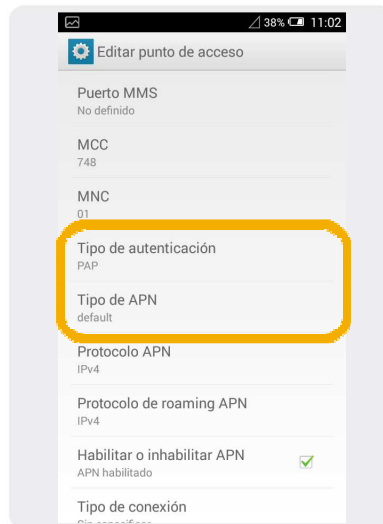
38% 11:02

Editar punto de acceso

Puerto MMS
No definido

MCC
748

MNC
01

Tipo de autenticación
PAP

Tipo de APN
default

Protocolo APN
IPv4

Protocolo de roaming APN
IPv4

Habilitar o inhabilitar APN
APN habilitado

Tipo de conexión
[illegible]